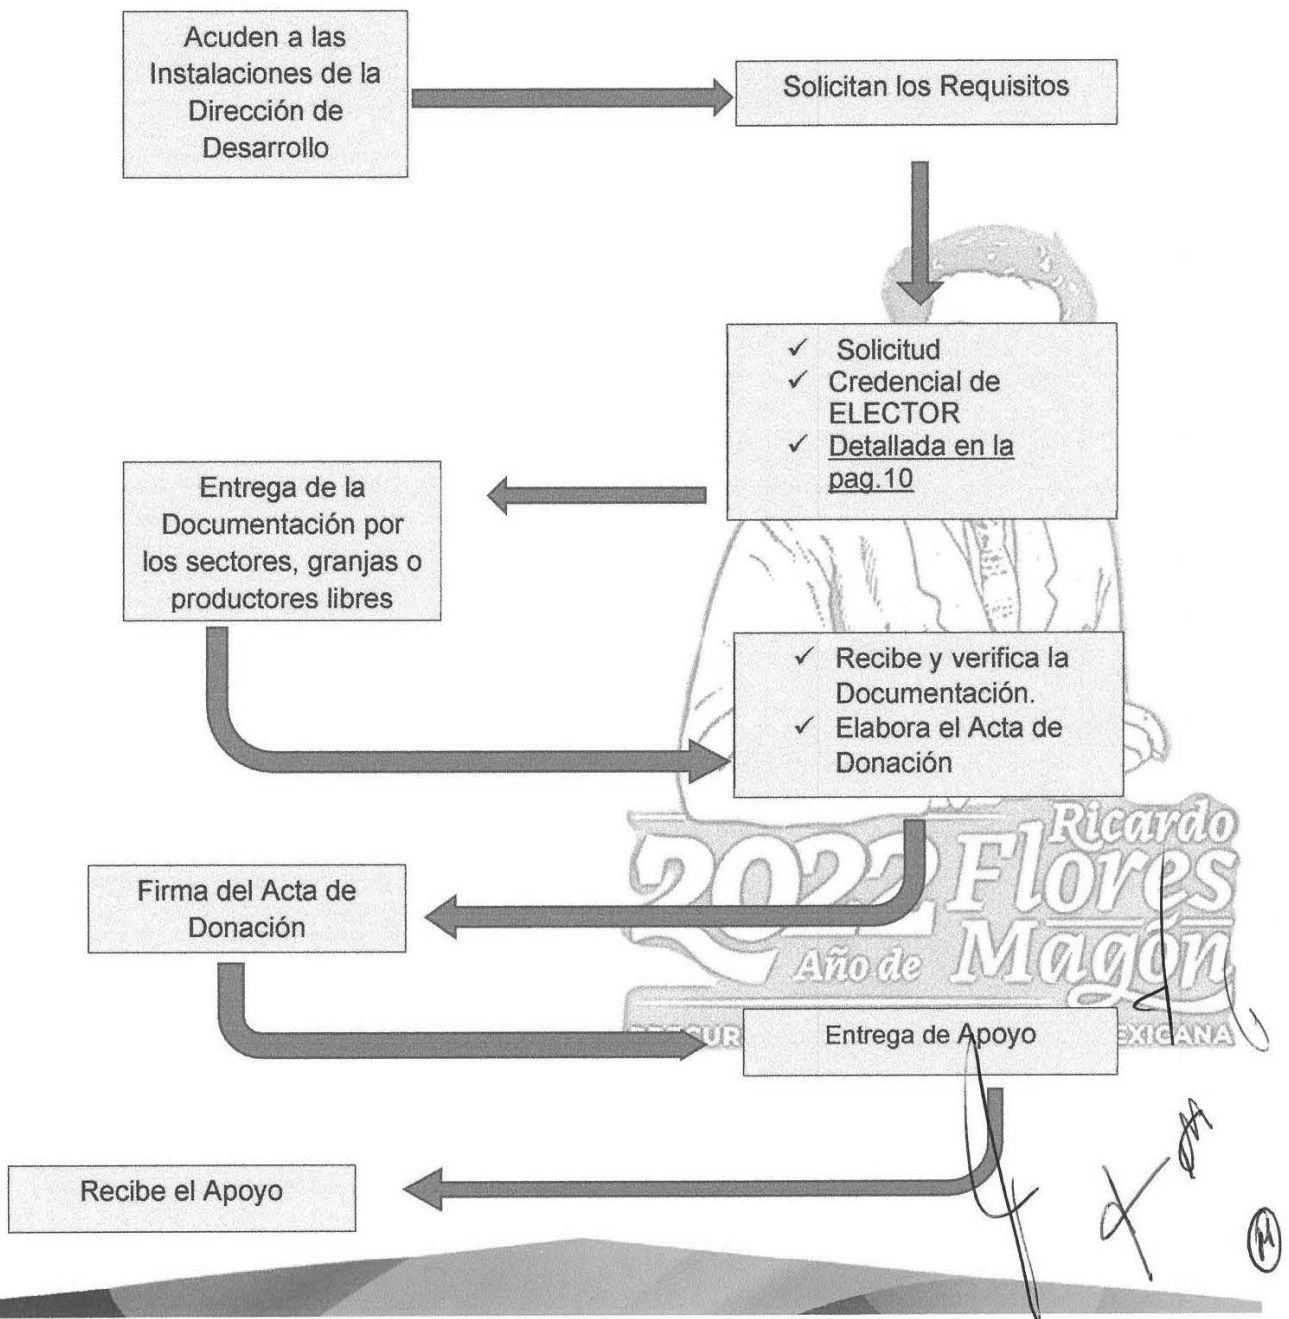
Acuden a las Instalaciones de la Dirección de Desarrollo

Solicitan los Requisitos

✓ Solicitud
✓ Credencial de ELECTOR
✓ Detallada en la pag.10

Entrega de la Documentación por los sectores, granjas o productores libres

✓ Recibe y verifica la Documentación.
✓ Elabora el Acta de Donación

2022 Año de Ricardo Flores Magón

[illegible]CUR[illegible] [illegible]EXICANA

Firma del Acta de Donación

Entrega de Apoyo

Recibe el Apoyo

(M)